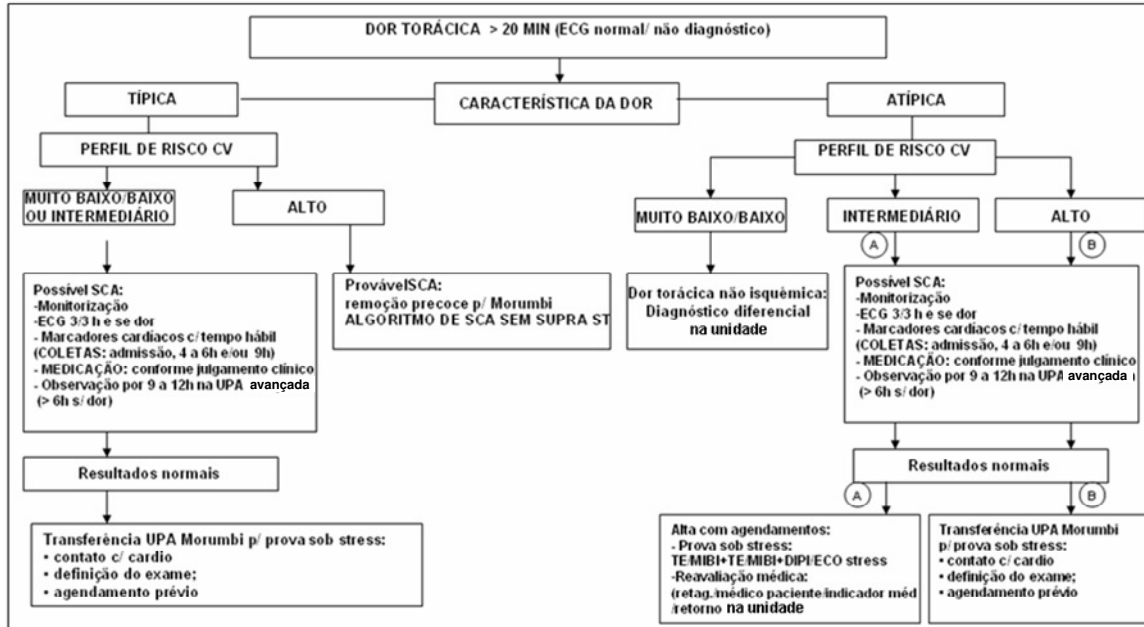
DOR TORÁCICA > 20 MIN (ECG normal/ não diagnóstico)

TÍPICA

CARACTERÍSTICA DA DOR

ATÍPICA

PERFIL DE RISCO CV

MUITO BAIXO/BAIXO OU INTERMEDIÁRIO

ALTO

Possível SCA:
-Monitorização
-ECG 3/3 h e se dor
- Marcadores cardíacos c/ tempo hábil (COLETAS: admissão, 4 a 6h e/ou 9h)
- MEDICAÇÃO: conforme julgamento clínico
- Observação por 9 a 12h na UPA avançada (> 6h s/ dor)

ProvávelSCA:
remoção precoce p/ Morumbi
ALGORITMO DE SCA SEM SUPRA ST

Resultados normais

Transferência UPA Morumbi p/ prova sob stress:
• contato c/ cardio
• definição do exame;
• agendamento prévio

PERFIL DE RISCO CV

MUITO BAIXO/BAIXO

INTERMEDIÁRIO

ALTO

A

B

Dor torácica não isquêmica: Diagnóstico diferencial na unidade

Possível SCA:
-Monitorização
-ECG 3/3 h e se dor
- Marcadores cardíacos c/ tempo hábil (COLETAS: admissão, 4 a 6h e/ou 9h)
- MEDICAÇÃO: conforme julgamento clínico
- Observação por 9 a 12h na UPA avançada
(> 6h s/ dor)

Resultados normais

A

B

Alta com agendamentos:
- Prova sob stress:
TE/MIBI+TE/MIBI+DIPI/ECO stress
-Reavaliação médica:
(retag./médico paciente/indicador méd /retorno na unidade

Transferência UPA Morumbi p/ prova sob stress:
• contato c/ cardio
• definição do exame;
• agendamento prévio